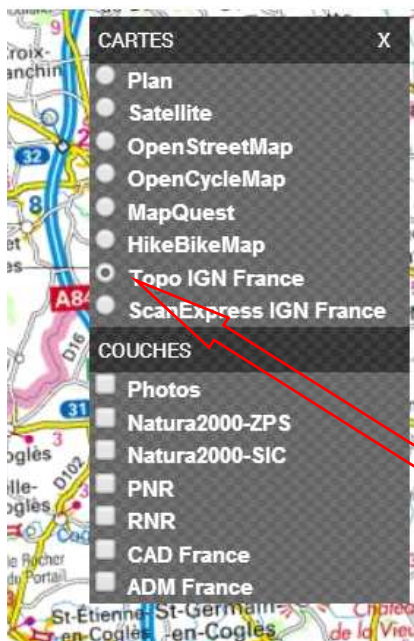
roix-
anchin
32
8
A84
D16
31
oglès
D102
lle-
oglès
le Rocher
Portail
St-Étienne
en-Coglès
St-Germain
en-Coglès
de la Vieu

CARTES X
Plan
Satellite
OpenStreetMap
OpenCycleMap
MapQuest
HikeBikeMap
Topo IGN France
ScanExpress IGN France
COUCHES
Photos
Natura2000-ZPS
Natura2000-SIC
PNR
RNR
CAD France
ADM France